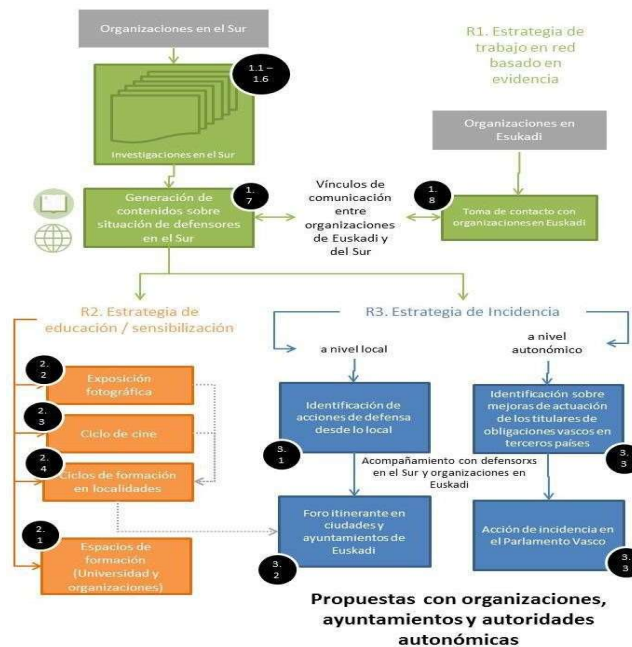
Organizaciones en el Sur

1.1 – 1.6

Investigaciones en el Sur

R1. Estrategia de trabajo en red basado en evidencia

Organizaciones en Euskadi

Generación de contenidos sobre situación de defensores en el Sur

1. 7

Vínculos de comunicación entre organizaciones de Euskadi y del Sur

1. 8

Toma de contacto con organizaciones en Euskadi

R2. Estrategia de educación / sensibilización

R3. Estrategia de Incidencia

a nivel local

a nivel autonómico

2. 2

Exposición fotográfica

2. 3

Ciclo de cine

2. 4

Ciclos de formación en localidades

2. 1

Espacios de formación (Universidad y organizaciones)

Identificación de acciones de defensa desde lo local

3. 1

Acompañamiento con defensorxs en el Sur y organizaciones en Euskadi

Foro itinerante en ciudades y ayuntamientos de Euskadi

3. 2

Identificación sobre mejoras de actuación de los titulares de obligaciones vascos en terceros países

3. 3

Acción de incidencia en el Parlamento Vasco

3. 3

Propuestas con organizaciones, ayuntamientos y autoridades autonómicas